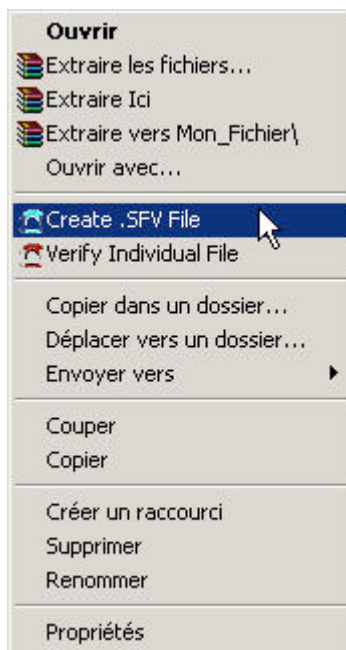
Ouvrir
Extraire les fichiers...
Extraire Ici
Extraire vers Mon_Fichier\
Ouvrir avec...

Create .SFV File
Verify Individual File

Copier dans un dossier...
Déplacer vers un dossier...
Envoyer vers

Couper
Copier

Créer un raccourci
Supprimer
Renommer

Propriétés